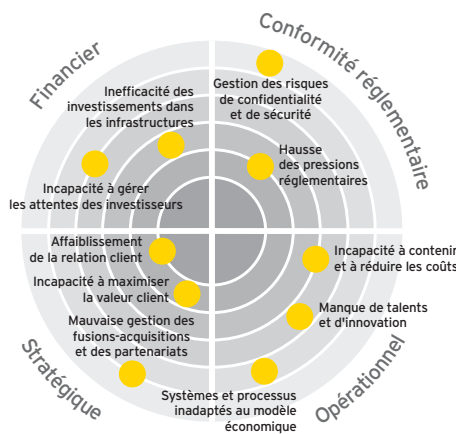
Financier

Conformité réglementaire

Inefficacité des investissements dans les infrastructures

Gestion des risques de confidentialité et de sécurité

Hausse des pressions réglementaires

Incapacité à gérer les attentes des investisseurs

Affaiblissement de la relation client

Incapacité à maximiser la valeur client

Mauvaise gestion des fusions-acquisitions et des partenariats

Incapacité à contenir et à réduire les coûts

Manque de talents et d'innovation

Systèmes et processus inadaptés au modèle économique

Stratégique

Opérationnel